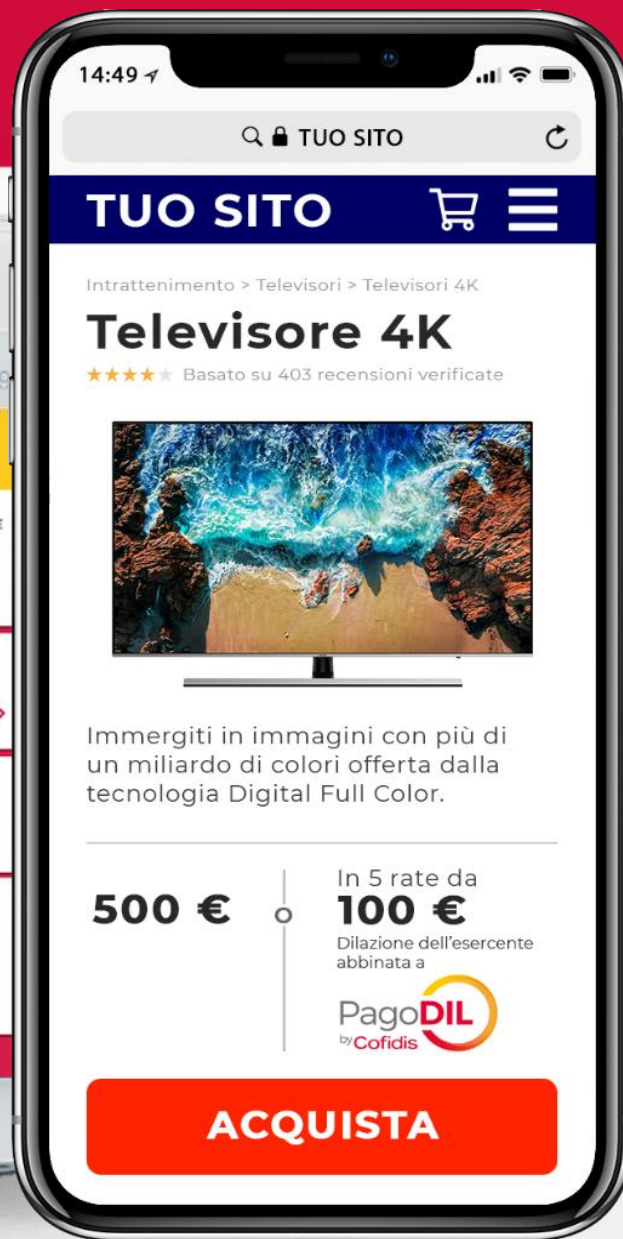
14:49

TUO SITO

TUO SITO

Intrattenimento > Televisori > Televisori 4K

Televisore 4K

★★★★★ Basato su 403 recensioni verificate

Immergiti in immagini con più di un miliardo di colori offerta dalla tecnologia Digital Full Color.

500 €

In 5 rate da
100 €
Dilazione dell'esercente abbinata a

PagoDIL by Cofidis

ACQUISTA